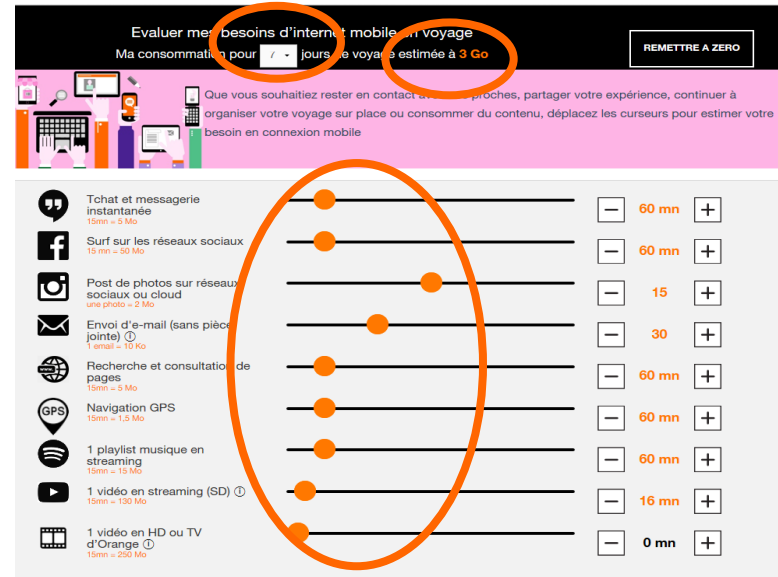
Evaluer mes besoins d'internet mobile en voyage

Ma consommation pour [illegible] jours de voyage estimée à 3 Go

REMETTRE A ZERO

Que vous souhaitiez rester en contact avec vos proches, partager votre expérience, continuer à organiser votre voyage sur place ou consommer du contenu, déplacez les curseurs pour estimer votre besoin en connexion mobile

Tchat et messagerie instantanée
15mn = 5 Mo
60 mn

Surf sur les réseaux sociaux
15 mn = 50 Mo
60 mn

Post de photos sur réseaux sociaux ou cloud
une photo = 2 Mo
15

Envoi d'e-mail (sans pièce jointe)
1 email = 10 Ko
30

Recherche et consultation de pages
15mn = 5 Mo
60 mn

GPS
Navigation GPS
15mn = 1,5 Mo
60 mn

1 playlist musique en streaming
15mn = 15 Mo
60 mn

1 vidéo en streaming (SD)
15mn = 130 Mo
16 mn

1 vidéo en HD ou TV d'Orange
15mn = 250 Mo
0 mn